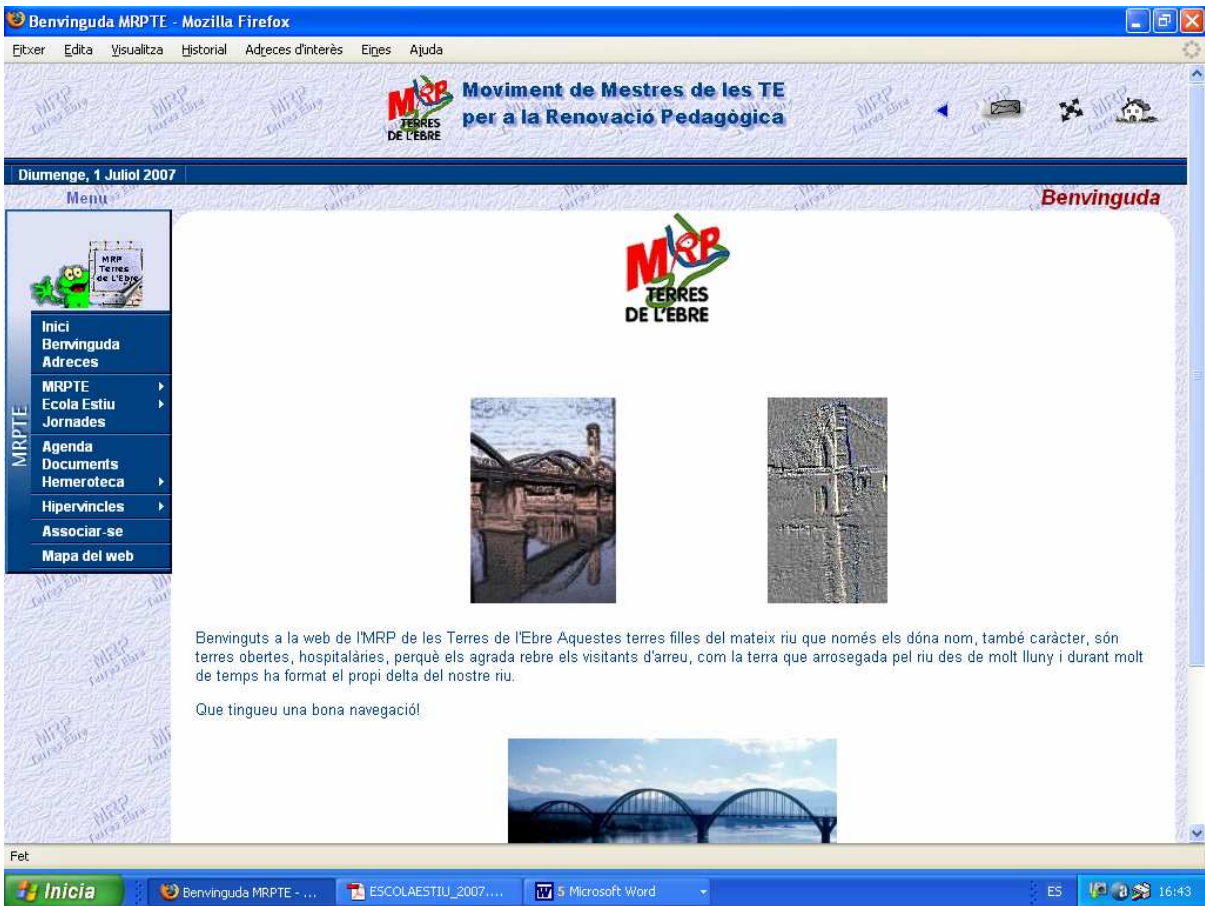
Benvinguda MRPTE - Mozilla Firefox

Fitxer Edita Visualitza Historial Adreces d'interès Eines Ajuda

MRP TERRES DE L'EBRE

Moviment de Mestres de les TE per a la Renovació Pedagògica

Diumenge, 1 Juliol 2007

Menu

Benvinguda

MRP Terres de L'Ebre

Inici
Benvinguda
Adreces
MRPTE
Ecola Estiu
Jornades
Agenda
Documents
Hemeroteca
Hipervincles
Associar-se
Mapa del web

MRPTE

MRP TERRES DE L'EBRE

Benvinguts a la web de l'MRP de les Terres de l'Ebre Aquestes terres filles del mateix riu que només els dóna nom, també caràcter, són terres obertes, hospitalàries, perquè els agrada rebre els visitants d'arreu, com la terra que arrosegada pel riu des de molt lluny i durant molt de temps ha format el propi delta del nostre riu.

Que tingueu una bona navegació!

Fet

Inicia | Benvinguda MRPTE - ... | ESCOLAESTIU_2007.... | 5 Microsoft Word | ES | 16:43